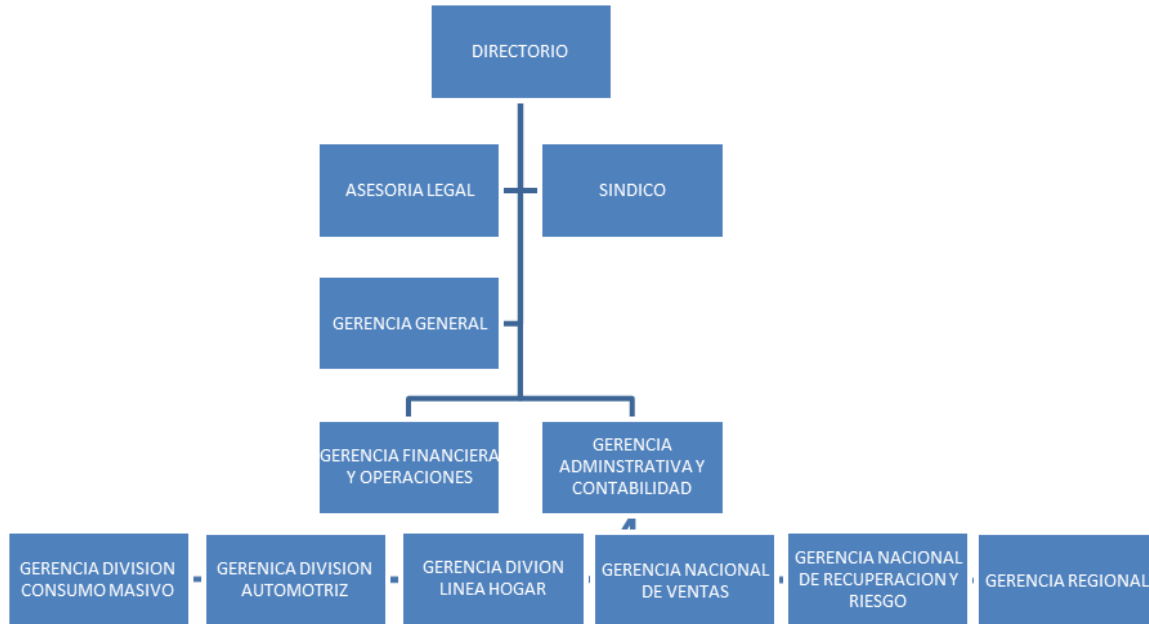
DIRECTORIO

ASESORIA LEGAL

SINDICO

GERENCIA GENERAL

GERENCIA FINANCIERA Y OPERACIONES

GERENCIA ADMINSTRATIVA Y CONTABILIDAD

GERENCIA DIVISION CONSUMO MASIVO

GERENICA DIVISION AUTOMOTRIZ

GERENCIA DIVION LINEA HOGAR

GERENCIA NACIONAL DE VENTAS

GERENCIA NACIONAL DE RECUPERACION Y RIESGO

GERENCIA REGIONAL